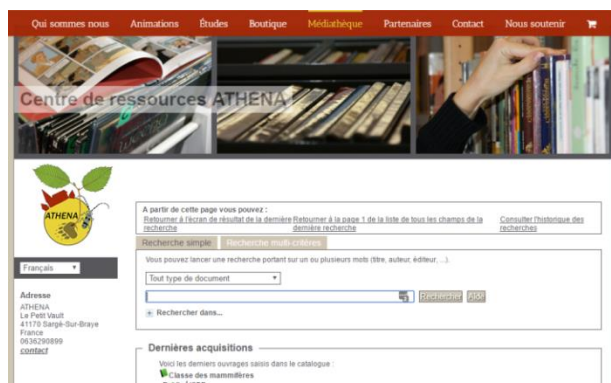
Qui sommes nous Animations Études Boutique Médiathèque Partenaires Contact Nous soutenir

Centre de ressources ATHENA

ATHENA

Français

Adresse
ATHENA
Le Petit Vault
41170 Sargé-Sur-Braye
France
0636290899
contact

A partir de cette page vous pouvez :
Retourner à l'écran de résultat de la dernière recherche
Retourner à la page 1 de la liste de tous les champs de la dernière recherche
Consulter l'historique des recherches

Recherche simple
Recherche multi-critères

Vous pouvez lancer une recherche portant sur un ou plusieurs mots (titre, auteur, éditeur, ...).

Tout type de document

Rechercher
Aide

Rechercher dans...

Dernières acquisitions

Voici les derniers ouvrages saisis dans le catalogue :
Classe des mammifères
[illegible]